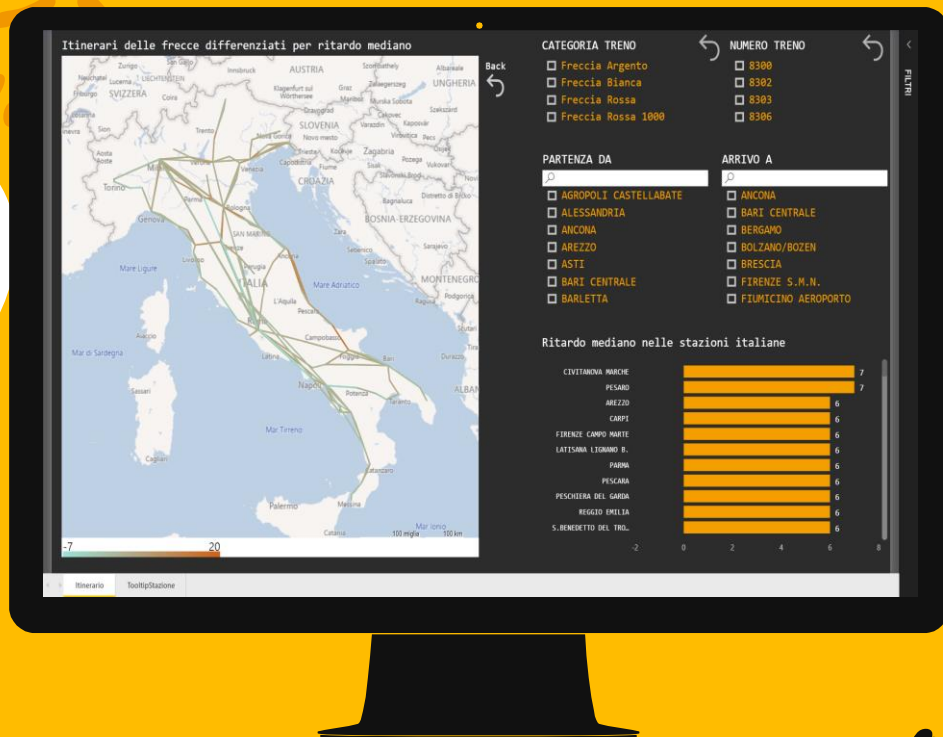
Itinerari delle frecce differenziati per ritardo mediano

Back

Zurigo LIECHTENSTEIN AUSTRIA Neuchâtel Lucerna SVIZZERA Innsbruck Graz UNGHERIA Klagenfurt Maribor Szekszárd SLOVENIA Trento Zagabria Aosta Novo mesto Venezia Rijeka Milano Torino CROAZIA Genova Bologna BOSNIA-ERZEGOVINA SAN MARINO Livorno Perugia Mare Ligure Spalato Sarajevo Mare Adriatico MONTENEGRO ITALIA L'Aquila Podgorica Pescara Ajaccio Roma Campobasso Mar di Sardegna Foggia Bari Latina Napoli Potenza Sassari Mar Tirreno Cagliari Catanzaro Palermo Messina Catania Mar Ionio 100 miglia 100 km

-7 20

CATEGORIA TRENO
Freccia Argento
Freccia Bianca
Freccia Rossa
Freccia Rossa 1000

NUMERO TRENO
8300
8302
8303
8306

FILTRI

PARTENZA DA
AGROPOLI CASTELLABATE
ALESSANDRIA
ANCONA
AREZZO
ASTI
BARI CENTRALE
BARLETTA

ARRIVO A
ANCONA
BARI CENTRALE
BERGAMO
BOLZANO/BOZEN
BRESCIA
FIRENZE S.M.N.
FIUMICINO AEROPORTO

Ritardo mediano nelle stazioni italiane

| Stazione | Ritardo |
|---|---|
| CIVITANOVA MARCHE | 7 |
| PESARO | 7 |
| AREZZO | 6 |
| CARPI | 6 |
| FIRENZE CAMPO MARTE | 6 |
| LATISANA LIGNANO B. | 6 |
| PARMA | 6 |
| PESCARA | 6 |
| PESCHIERA DEL GARDA | 6 |
| REGGIO EMILIA | 6 |
| S.BENEDETTO DEL TRO.. | 6 |

-2 0 2 4 6 8

Itinerario TooltipStazione